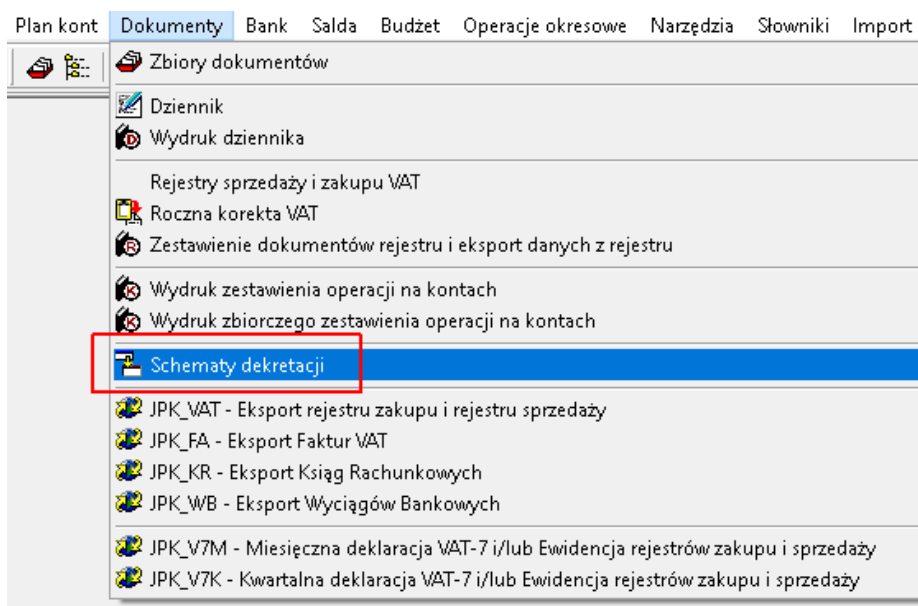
Plan kont Dokumenty Bank Salda Budżet Operacje okresowe Narzędzia Słowniki Import

Zbiory dokumentów

Dziennik
Wydruk dziennika

Rejestry sprzedaży i zakupu VAT
Roczna korekta VAT
Zestawienie dokumentów rejestru i eksport danych z rejestru

Wydruk zestawienia operacji na kontach
Wydruk zbiorczego zestawienia operacji na kontach

Schematy dekretacji

JPK_VAT - Eksport rejestru zakupu i rejestru sprzedaży
JPK_FA - Eksport Faktur VAT
JPK_KR - Eksport Ksiąg Rachunkowych
JPK_WB - Eksport Wyciągów Bankowych

JPK_V7M - Miesięczna deklaracja VAT-7 i/lub Ewidencja rejestrów zakupu i sprzedaży
JPK_V7K - Kwartalna deklaracja VAT-7 i/lub Ewidencja rejestrów zakupu i sprzedaży